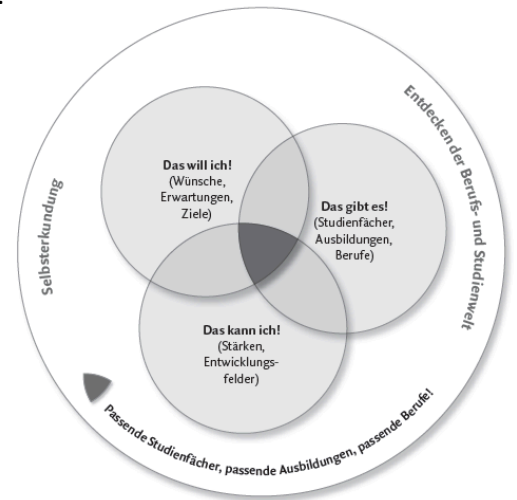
Selbsterkundung

Entdecken der Berufs- und Studienwelt

Das will ich!
(Wünsche, Erwartungen, Ziele)

Das gibt es!
(Studienfächer, Ausbildungen, Berufe)

Das kann ich!
(Stärken, Entwicklungsfelder)

Passende Studienfächer, passende Ausbildungen, passende Berufe!